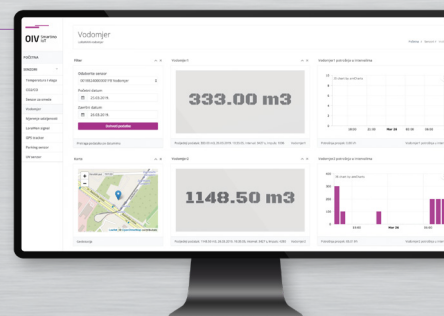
OIV Smartno IoT

Vodomjer

Početna

Senzori

Temperatura i vlaga

CO2/CO

Stanje na cesti

Vodomjer

Mjerenje udaljenosti

Upravljanje rasvjetom

GPS tracker

Parking senzor

Filter

Odaberite senzor

Početni datum

23.03.2018

Završni datum

30.03.2018

Primijeni podatke

Potrošnja

333.00 m3

Potrošnja

1148.50 m3

Karta

Vodomjer

Potrošnja po danu

Mar 28

Mar 30